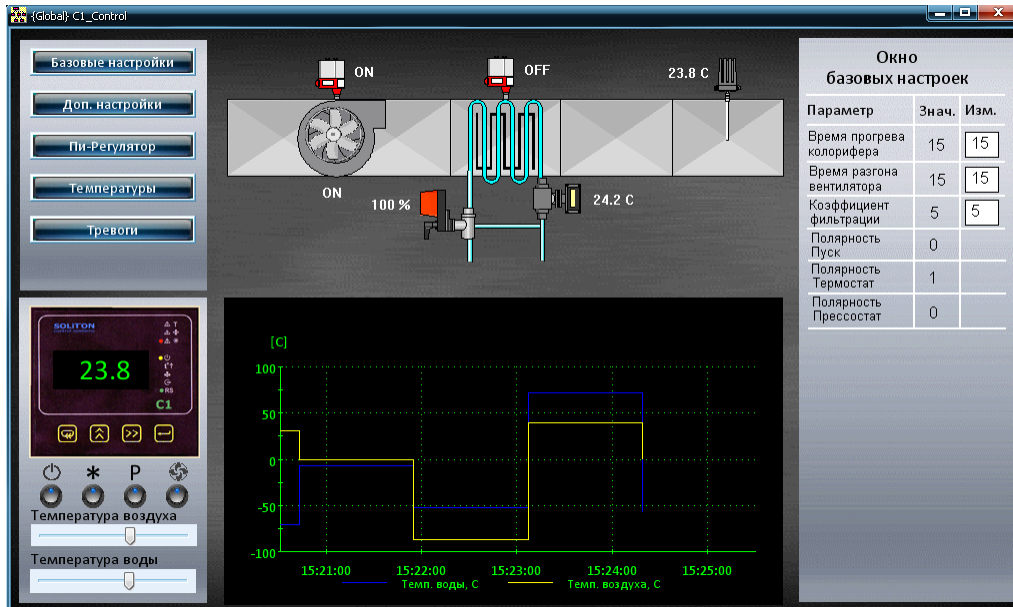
{Global} C1_Control

Базовые настройки

Доп. настройки

Пи-Регулятор

Температуры

Тревоги

ON

OFF

23.8 C

ON

100 %

24.2 C

SOLITON

23.8

C1

P

Температура воздуха

Температура воды

[C]

100

50

0

-50

-100

15:21:00

15:22:00

15:23:00

15:24:00

15:25:00

Темп. воды, С

Темп. воздуха, С

Окно базовых настроек

| Параметр | Знач. | Изм. |
|---|---|---|
| Время прогрева колорифера | 15 | 15 |
| Время разгона вентилятора | 15 | 15 |
| Коэффициент фильтрации | 5 | 5 |
| Полярность Пуск | 0 | |
| Полярность Термостат | 1 | |
| Полярность Прессостат | 0 | |